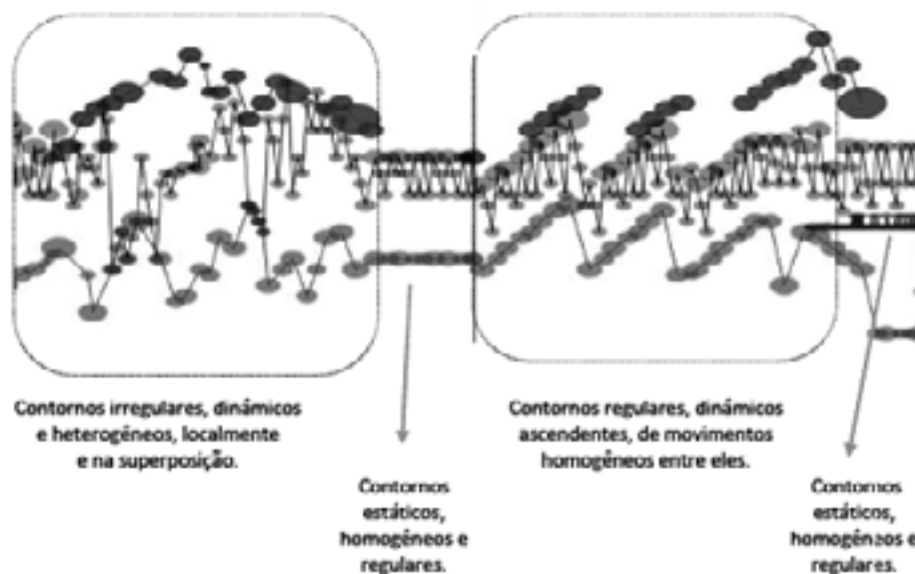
Contornos irregulares, dinâmicos e heterogêneos, localmente e na superposição.

Contornos estáticos, homogêneos e regulares.

Contornos regulares, dinâmicos ascendentes, de movimentos homogêneos entre eles.

Contornos estáticos, homogêneos e regulares.